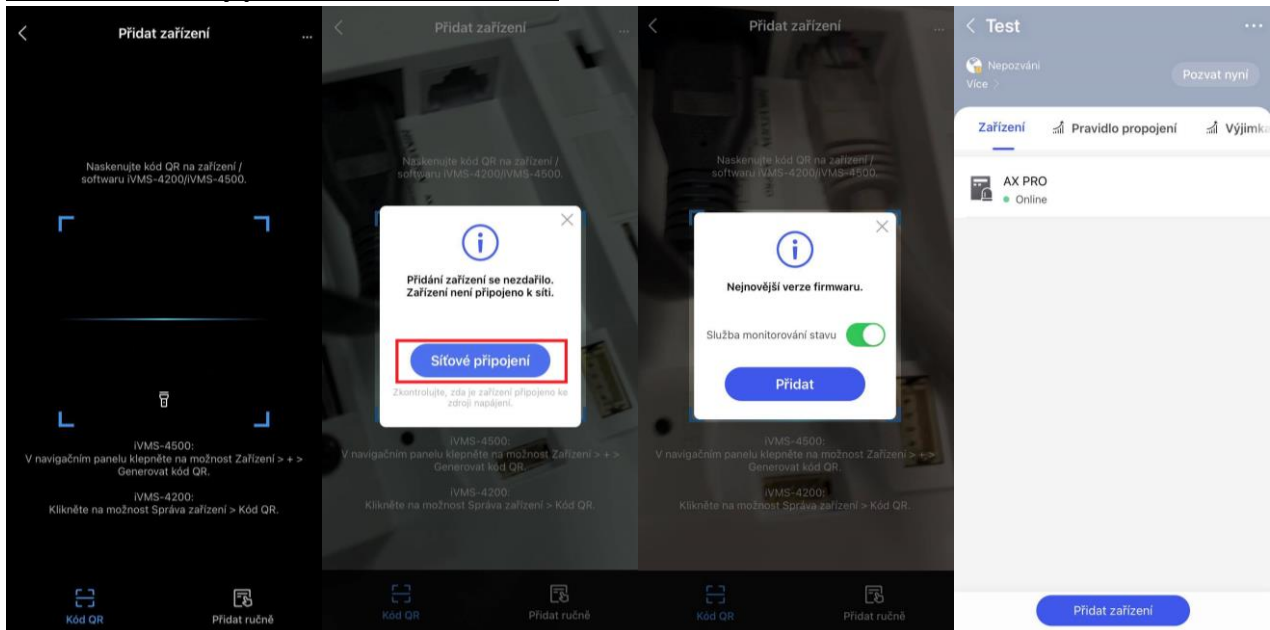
Přidat zařízení

Naskenujte kód QR na zařízení / softwaru iVMS-4200/iVMS-4500.

iVMS-4500:
V navigačním panelu klepněte na možnost Zařízení > + > Generovat kód QR.

iVMS-4200:
Klikněte na možnost Správa zařízení > Kód QR.

Kód QR
Přidat ručně

Přidat zařízení

Naskenujte kód QR na zařízení / softwaru iVMS-4200/iVMS-4500.

Přidání zařízení se nezdařilo. Zařízení není připojeno k síti.

Síťové připojení

Zkontrolujte, zda je zařízení připojeno ke zdroji napájení.

iVMS-4500:
V navigačním panelu klepněte na možnost Zařízení > + > Generovat kód QR.

iVMS-4200:
Klikněte na možnost Správa zařízení > Kód QR.

Kód QR
Přidat ručně

Přidat zařízení

Naskenujte kód QR na zařízení / softwaru iVMS-4200/iVMS-4500.

Nejnovější verze firmwaru.

Služba monitorování stavu

Přidat

iVMS-4500:
V navigačním panelu klepněte na možnost Zařízení > + > Generovat kód QR.

iVMS-4200:
Klikněte na možnost Správa zařízení > Kód QR.

Kód QR
Přidat ručně

Test

Nepozváni
Více
Pozvat nyní

Zařízení
Pravidlo propojení
Výjimk

AX PRO
Online

Přidat zařízení